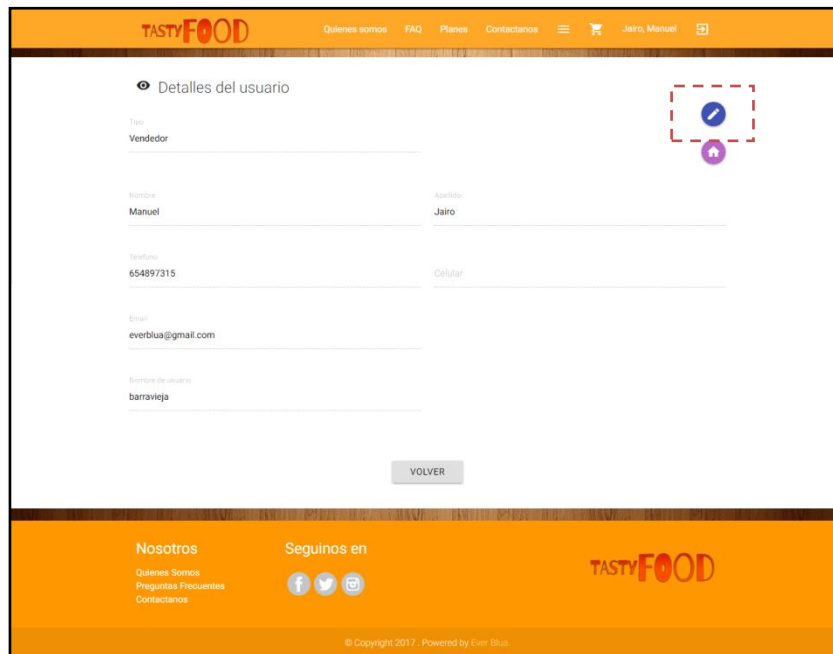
TASTYFOOD

Quienes somos FAQ Planes Contactanos Jairo, Manuel

Detalles del usuario

Tipo
Vendedor

Nombre
Manuel

Apellido
Jairo

Telefono
654897315

Celular

Email
everblua@gmail.com

Nombre de usuario
barravieja

VOLVER

Nosotros
Quienes Somos
Preguntas Frecuentes
Contactanos

Seguinos en

TASTYFOOD

© Copyright 2017 . Powered by Ever Blua.